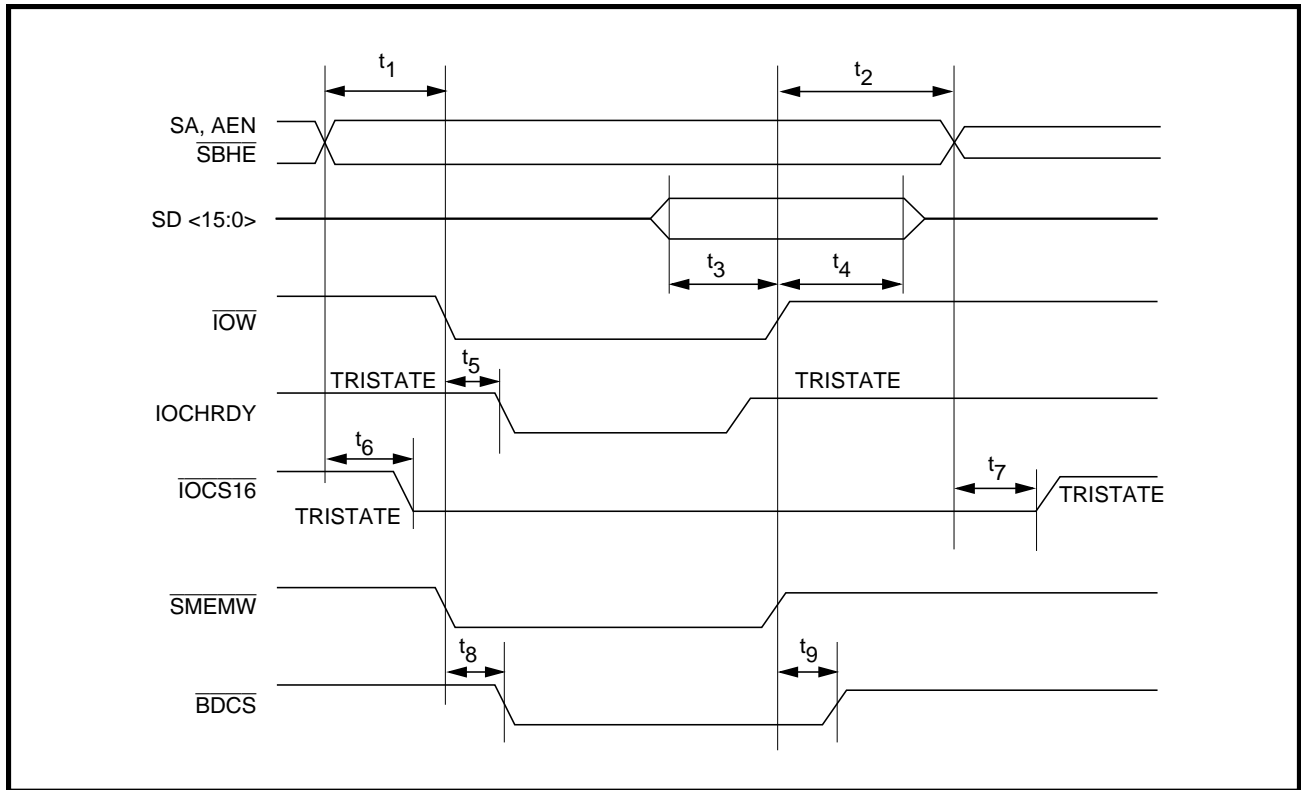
$t_1$

$t_2$

SA, AEN
$\overline{SBHE}$

SD <15:0>

$t_3$

$t_4$

$\overline{IOW}$

$t_5$

TRISTATE

TRISTATE

IOCHRDY

$t_6$

$t_7$

$\overline{IOCS16}$

TRISTATE

TRISTATE

$\overline{SMEMW}$

$t_8$

$t_9$

$\overline{BDCS}$